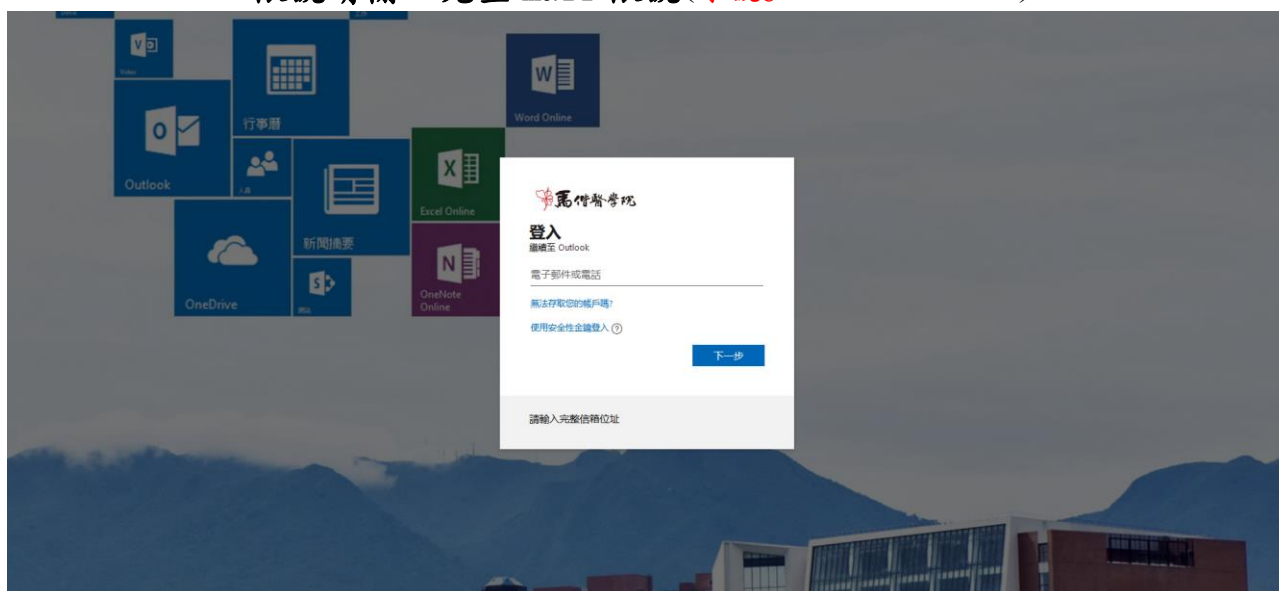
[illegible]

Video

行事曆

Word Online

Outlook

人員

Excel Online

新聞摘要

OneDrive

OneNote Online

萬得醫學院

登入
繼續至 Outlook

電子郵件或電話

無法存取您的帳戶嗎?

使用安全性金鑰登入 ?

下一步

請輸入完整信箱位址